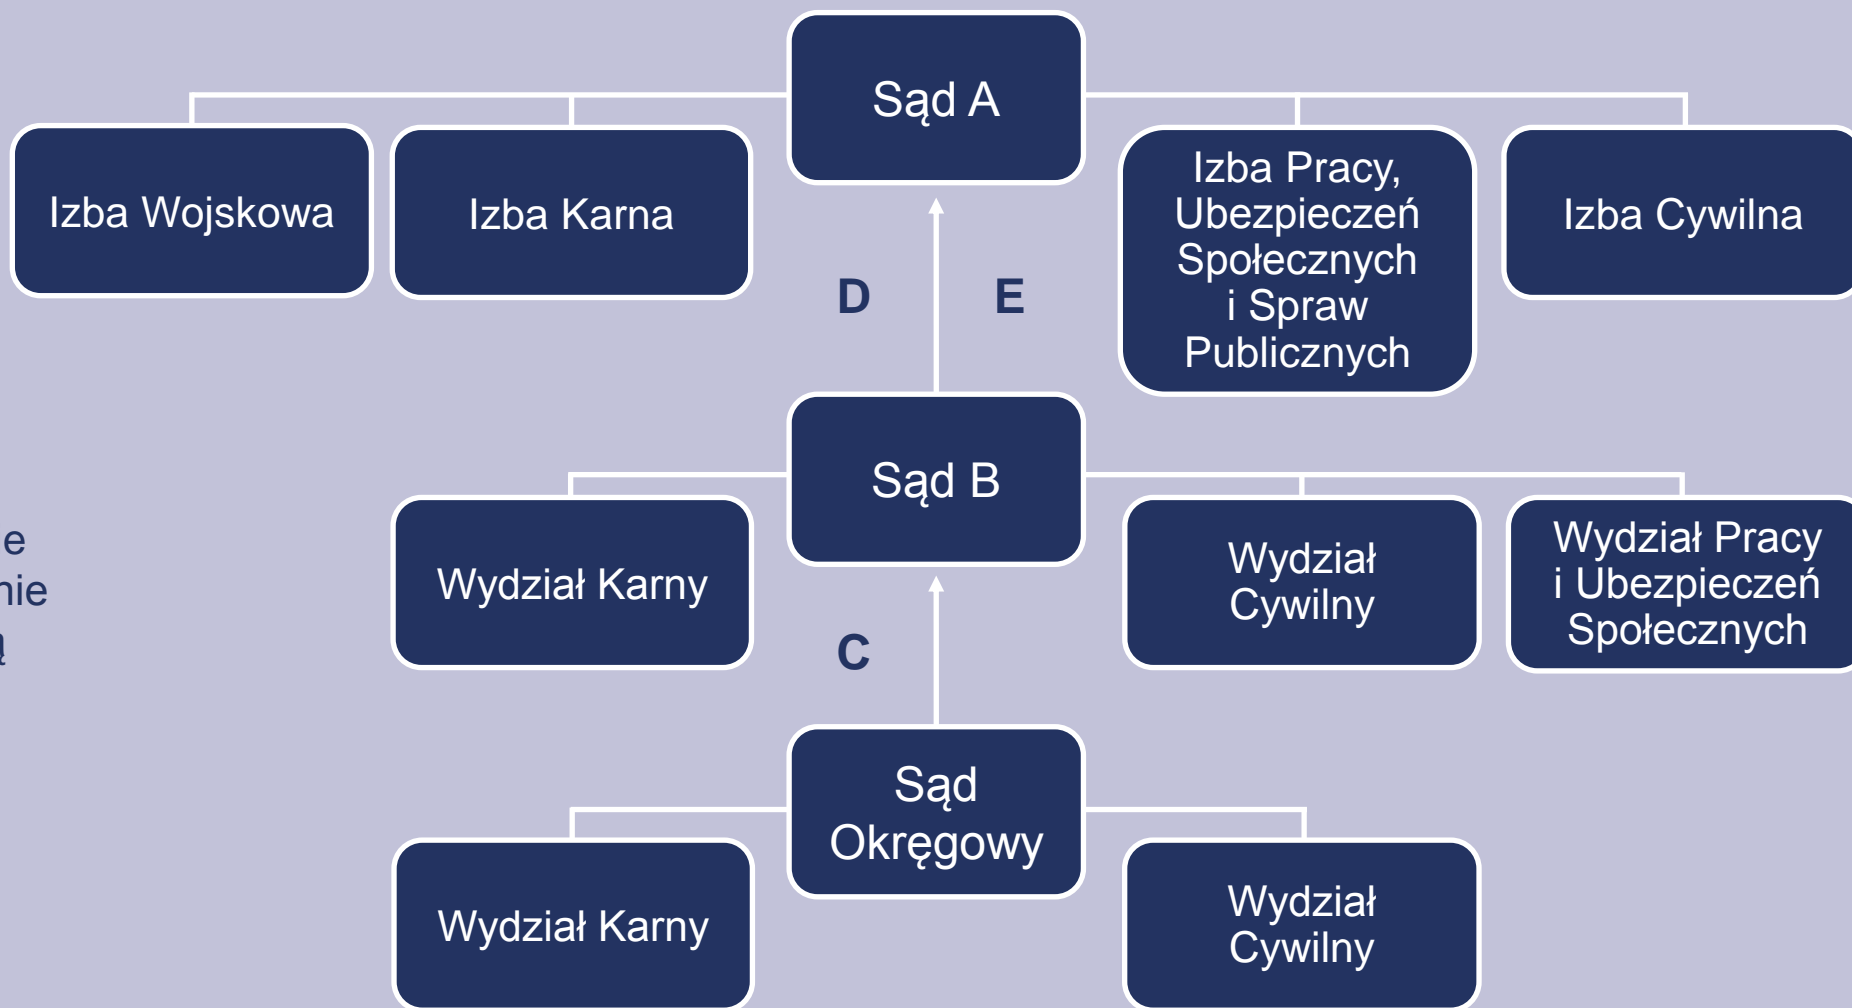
Sąd A

Izba Wojskowa

Izba Karna

Izba Pracy, Ubezpieczeń Społecznych i Spraw Publicznych

Izba Cywilna

D

E

e
nie
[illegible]

Sąd B

Wydział Karny

Wydział Cywilny

Wydział Pracy i Ubezpieczeń Społecznych

C

Sąd Okręgowy

Wydział Karny

Wydział Cywilny